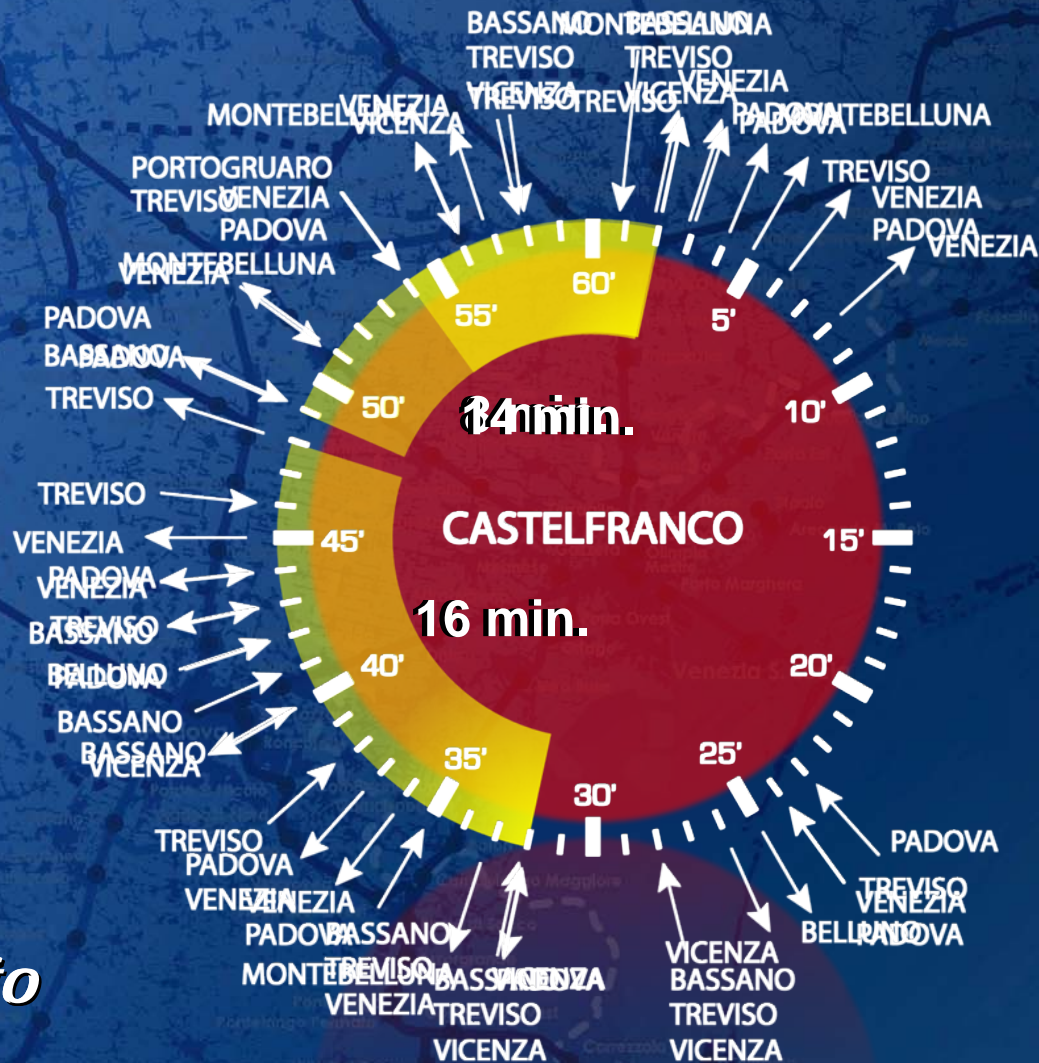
BASSANO MONTEBELLUNA BASSANO
TREVISO TREVISO
VICENZA TREVISO TREVISO VICENZA VENEZIA
MONTEBELLUNA VENEZIA VICENZA PADOVA MONTEBELLUNA PADOVA
PORTOGRUARO TREVISO VENEZIA PADOVA
TREVISO VENEZIA PADOVA VENEZIA
MONTEBELLUNA VENEZIA
PADOVA
BASSANO PADOVA
TREVISO
TREVISO
VENEZIA
PADOVA VENEZIA
TREVISO BASSANO
BELLUNO PADOVA
BASSANO
BASSANO VICENZA
TREVISO PADOVA
VENEZIA VENEZIA
PADOVA BASSANO
MONTEBELLUNA TREVISO VENEZIA
BASSANO VICENZA TREVISO VICENZA
VICENZA BASSANO TREVISO VICENZA
PADOVA
TREVISO VENEZIA PADOVA
BELLUNO PADOVA

60'
5'
10'
15'
20'
25'
30'
35'
40'
45'
50'
55'

14 min.
CASTELFRANCO
16 min.

to